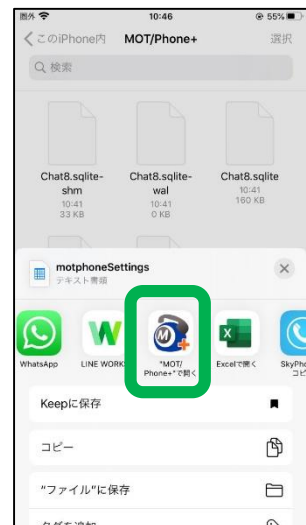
圏外
10:46
55%
このiPhone内 MOT/Phone+ 選択
検索

Chat8.sqlite-shm
10:41
33 KB

Chat8.sqlite-wal
10:41
0 KB

Chat8.sqlite
10:41
160 KB

motphoneSettings
テキスト書類

WhatsApp
LINE WORKS
"MOT/Phone+"で開く
Excelで開く
SkyPho
コピ

Keepに保存
コピー
"ファイル"に保存
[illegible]